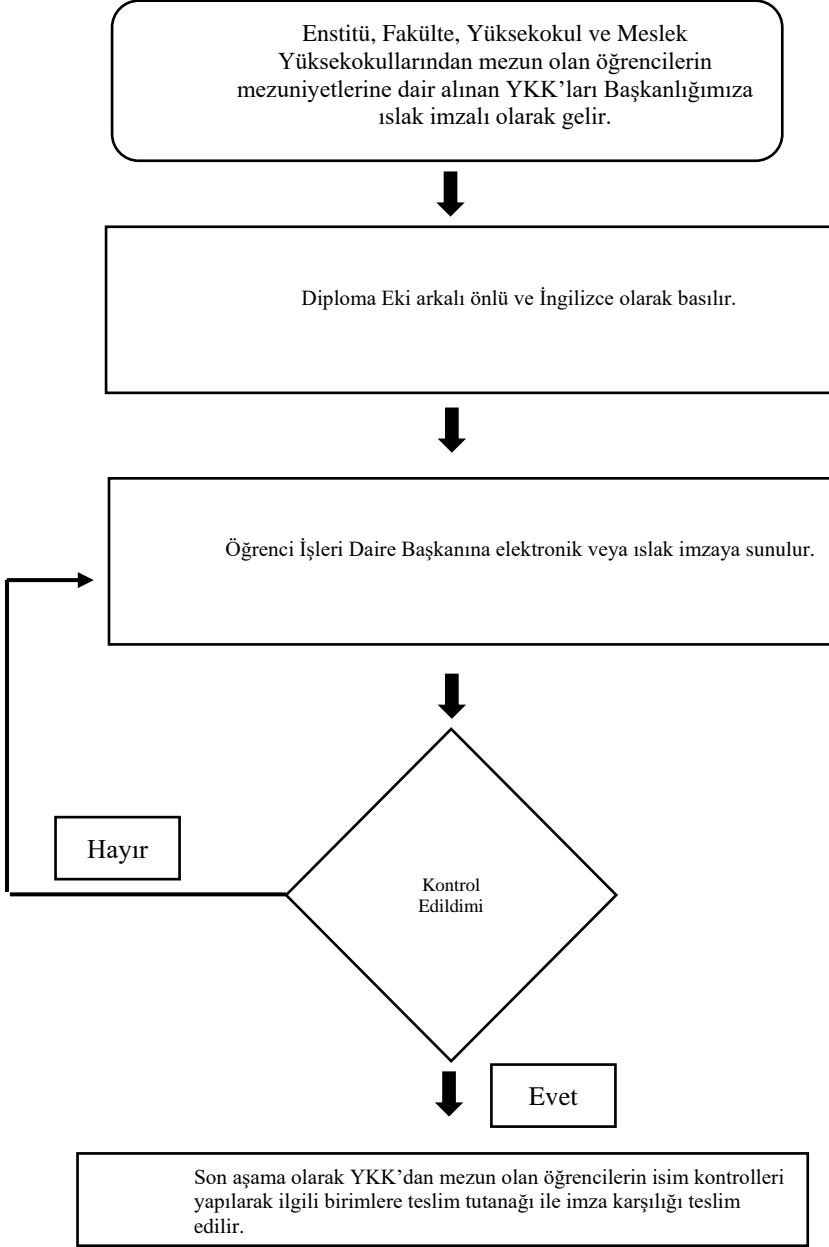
Enstitü, Fakülte, Yüksekokul ve Meslek Yüksekokullarından mezun olan öğrencilerin mezuniyetlerine dair alınan YKK'ları Başkanlığımıza ıslak imzalı olarak gelir.

Diploma Eki arkalı önlü ve İngilizce olarak basılır.

Öğrenci İşleri Daire Başkanına elektronik veya ıslak imzaya sunulur.

Hayır

Kontrol Edildimi

Evet

Son aşama olarak YKK'dan mezun olan öğrencilerin isim kontrolleri yapılarak ilgili birimlere teslim tutanağı ile imza karşılığı teslim edilir.